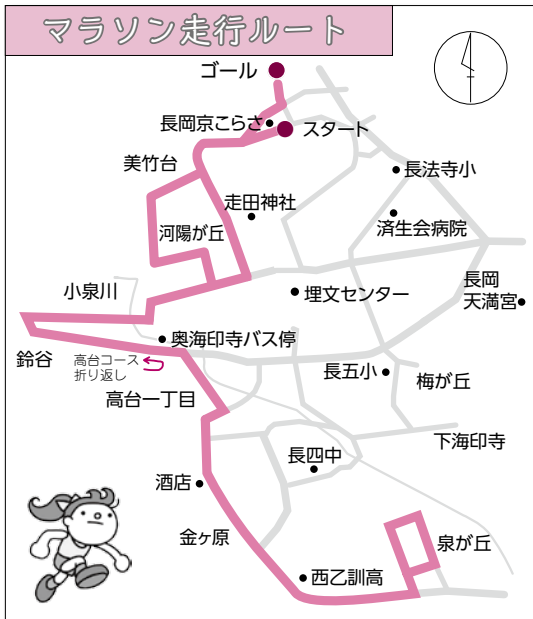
マラソン走行ルート

ゴール

長岡京こらさ

スタート

美竹台

長法寺小

走田神社

河陽が丘

済生会病院

長岡
天満宮

小泉川

埋文センター

奥海印寺バス停

鈴谷

高台コース
折り返し

長五小

梅が丘

高台一丁目

下海印寺

長四中

酒店

金ヶ原

泉が丘

西乙訓高